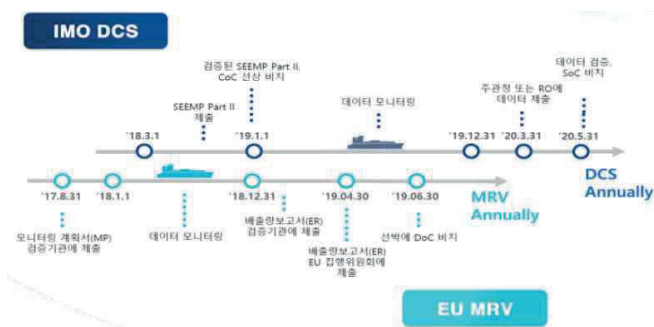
IMO DCS

검증된 SEEMP Part II, CoC 선상 비치

SEEMP Part II 제출

데이터 모니터링

주관청 또는 RO에 데이터 제출

데이터 검증, SoC 비치

'18.3.1

'19.1.1

'19.12.31

'20.3.31

'20.5.31

DCS Annually

'17.8.31

'18.1.1

'18.12.31

'19.04.30

'19.06.30

MRV Annually

모니터링 계획서(MP) 검증기관에 제출

데이터 모니터링

배출량보고서(ER) 검증기관에 제출

배출량보고서(ER) EU 집행위원회에 제출

선박에 DoC 비치

EU MRV